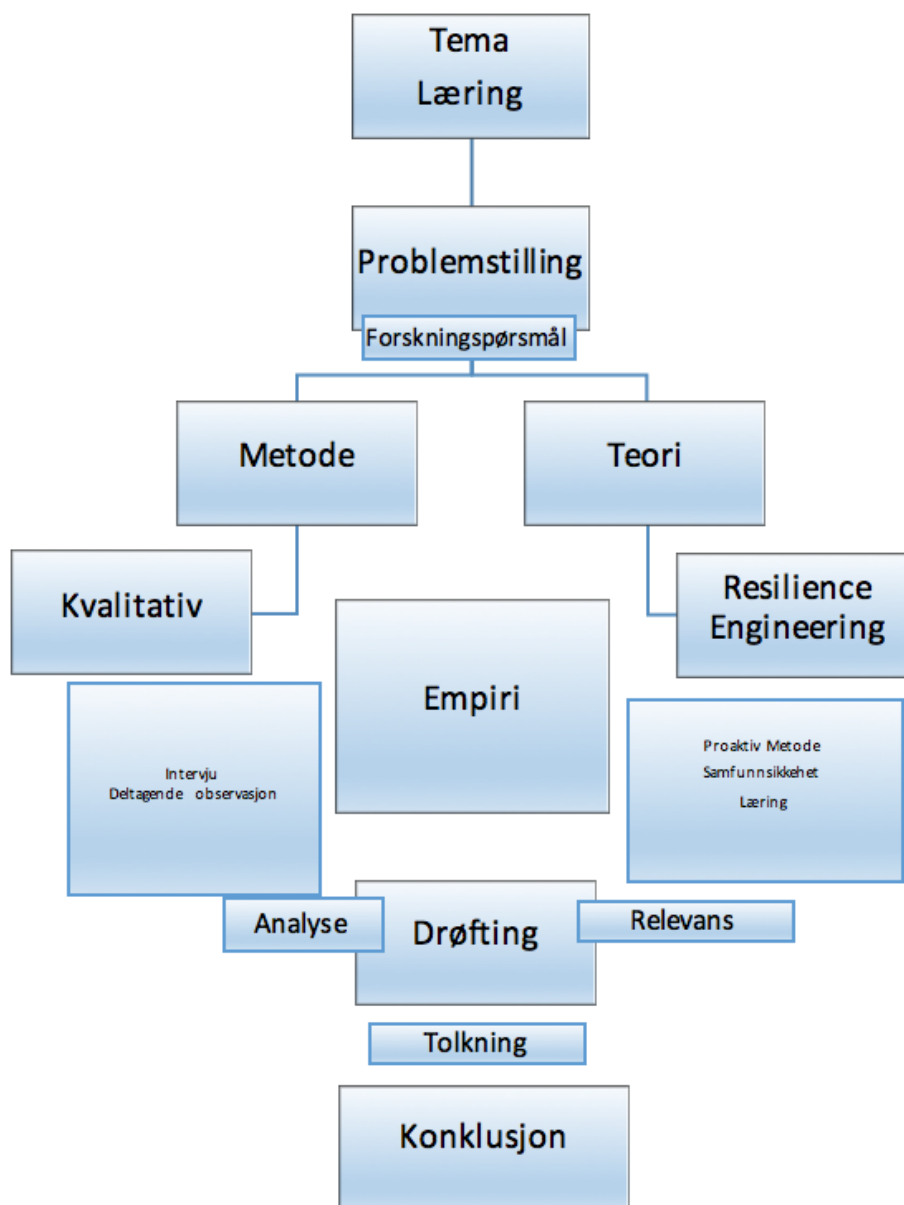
Tema
Læring

Problemstilling

Forskningspørsmål

Metode

Teori

Kvalitativ

Resilience Engineering

Empiri

Intervju
Deltagende observasjon

Proaktiv Metode
Samfunnsikkehet
Læring

Analyse

Drøfting

Relevans

Tolkning

Konklusjon